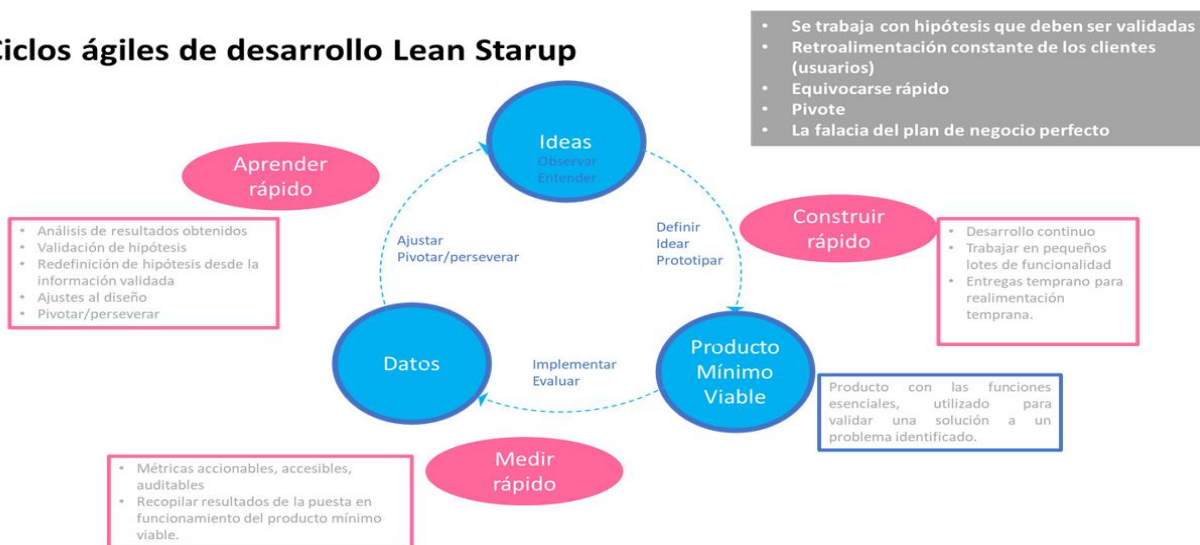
Ciclos ágiles de desarrollo Lean Starup

- Se trabaja con hipótesis que deben ser validadas
- Retroalimentación constante de los clientes (usuarios)
- Equivocarse rápido
- Pivote
- La falacia del plan de negocio perfecto

Ideas
Observar
Entender

Aprender rápido

- Análisis de resultados obtenidos
- Validación de hipótesis
- Redefinición de hipótesis desde la información validada
- Ajustes al diseño
- Pivotar/perseverar

Ajustar
Pivotar/perseverar

Definir
Idear
Prototipar

Construir rápido

- Desarrollo continuo
- Trabajar en pequeños lotes de funcionalidad
- Entregas temprano para realimentación temprana.

Datos

Implementar
Evaluar

Producto Mínimo Viable

Producto con las funciones esenciales, utilizado para validar una solución a un problema identificado.

Medir rápido

- Métricas accionables, accesibles, auditables
- Recopilar resultados de la puesta en funcionamiento del producto mínimo viable.